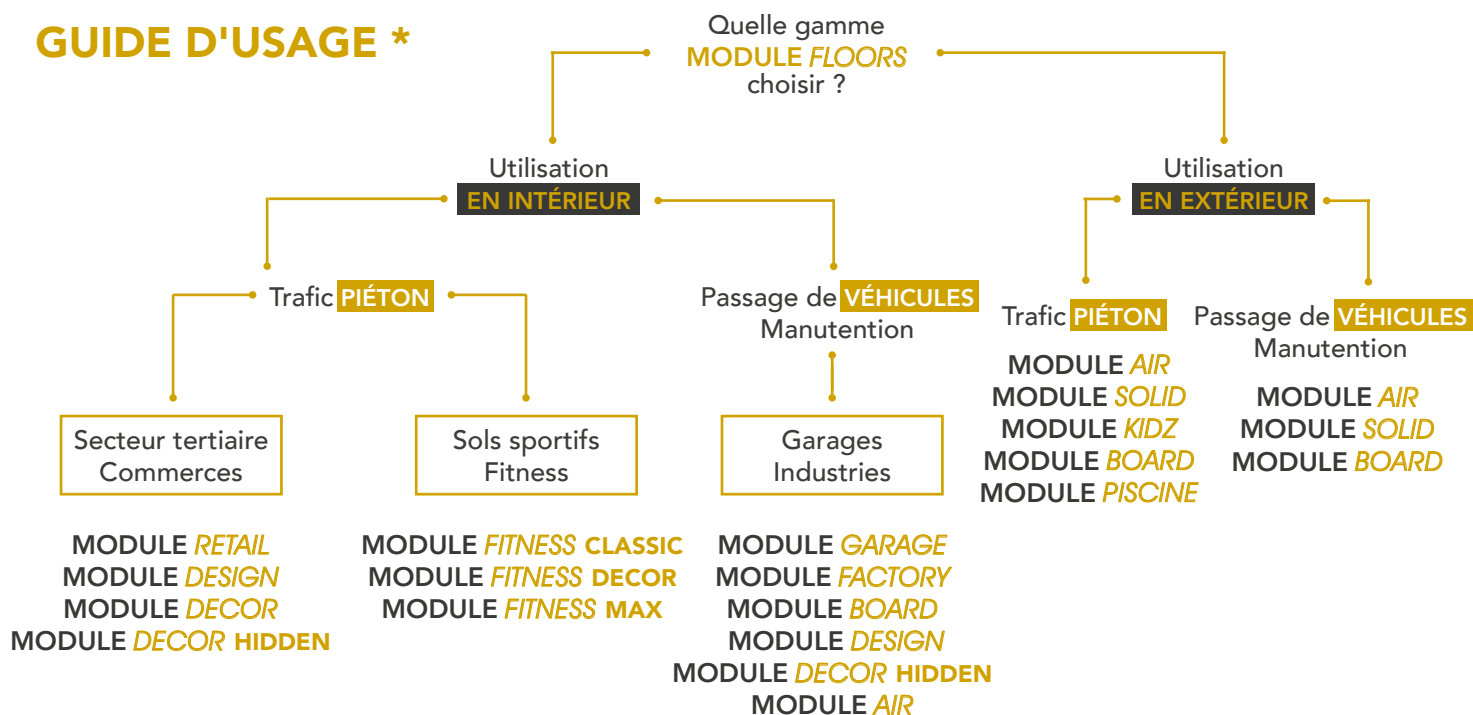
GUIDE D'USAGE *

Quelle gamme
MODULE FLOORS
choisir ?

Utilisation
EN INTÉRIEUR

Trafic PIÉTON

Secteur tertiaire
Commerces

MODULE RETAIL
MODULE DESIGN
MODULE DECOR
MODULE DECOR HIDDEN

Sols sportifs
Fitness

MODULE FITNESS CLASSIC
MODULE FITNESS DECOR
MODULE FITNESS MAX

Passage de VÉHICULES
Manutention

Garages
Industries

MODULE GARAGE
MODULE FACTORY
MODULE BOARD
MODULE DESIGN
MODULE DECOR HIDDEN
MODULE AIR

Utilisation
EN EXTÉRIEUR

Trafic PIÉTON

MODULE AIR
MODULE SOLID
MODULE KIDZ
MODULE BOARD
MODULE PISCINE

Passage de VÉHICULES
Manutention

MODULE AIR
MODULE SOLID
MODULE BOARD